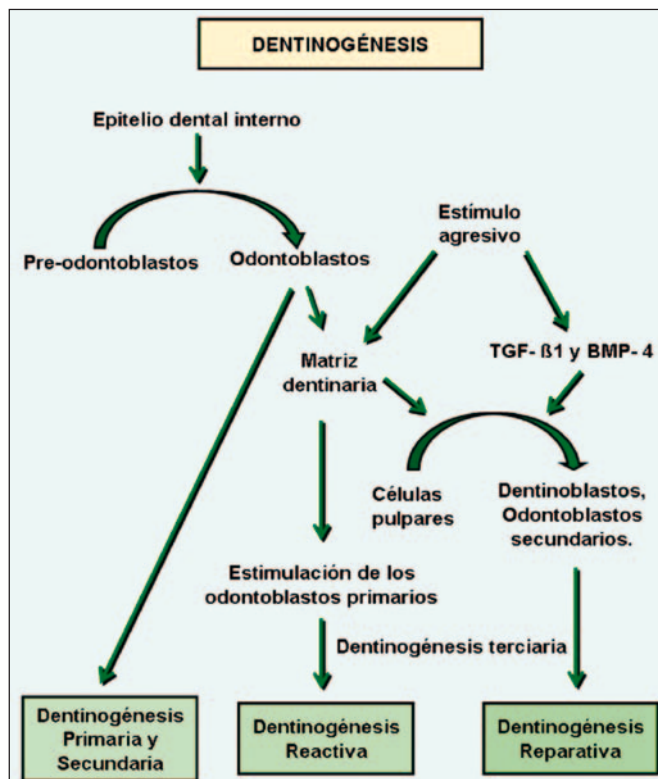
DENTINOGÉNESIS

Epitelio dental interno

Pre-odontoblastos

Odontoblastos

Estímulo agresivo

Matriz dentinaria

TGF- ß1 y BMP- 4

Células pulpares

Dentinoblastos, Odontoblastos secundarios.

Estimulación de los odontoblastos primarios

Dentinogénesis terciaria

Dentinogénesis Primaria y Secundaria

Dentinogénesis Reactiva

Dentinogénesis Reparativa